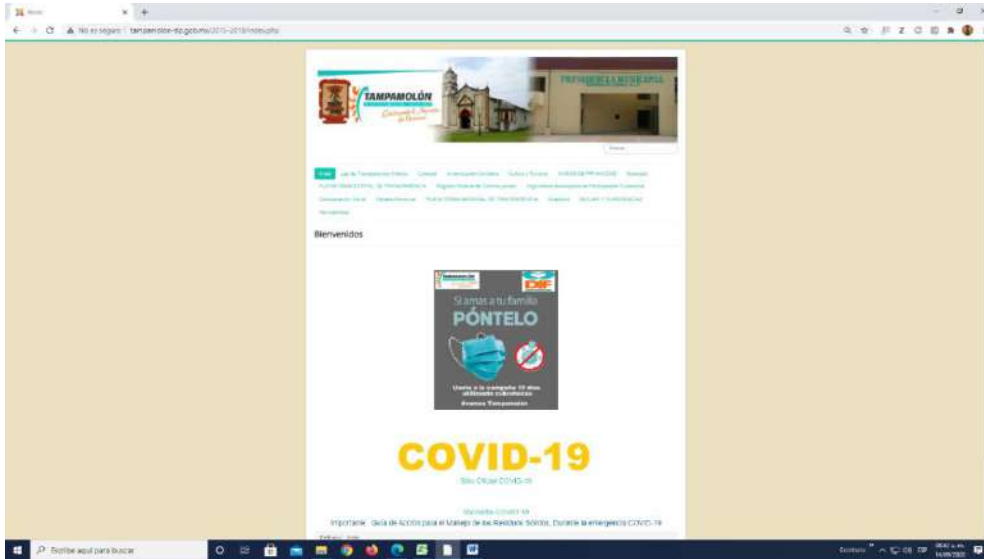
Inicio

No es seguro | tampamolon-slp.gob.mx/2015-2018/index.php

TAMPAMOLÓN

PRESIDENCIA MUNICIPAL

Buscar

Inicio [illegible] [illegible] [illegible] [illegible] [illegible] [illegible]

Bienvenidos

Si amas a tu familia

PÓNTELO

Únete a la campaña 10 días utilizando cubrebocas

Vamos Tampamolón

COVID-19

Sitio Oficial COVID-19

Importante : Guía de Acción para el Manejo de los Residuos Sólidos, Durante la emergencia COVID-19

Escribe aquí para buscar